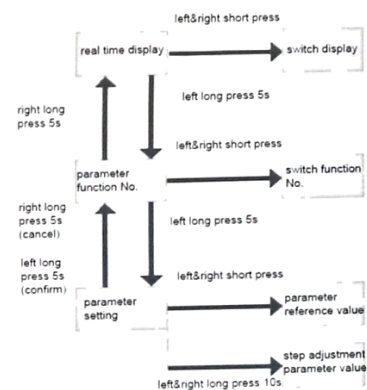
left&right short press

real time display

switch display

right long press 5s

left long press 5s

left&right short press

parameter function No.

switch function No.

right long press 5s (cancel)

left long press 5s

left long press 5s (confirm)

left&right short press

parameter setting

parameter reference value

step adjustment parameter value

left&right long press 10s